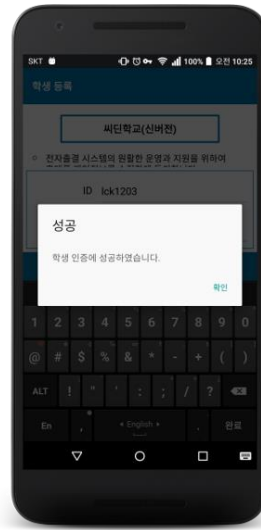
SKT 100% 오전 10:25

학생 등록

씨딘학교(신버전)

※ 전자출결 시스템의 원활한 운영과 지원을 위하여 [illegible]

ID lck1203

성공

학생 인증에 성공하였습니다.

확인

1 2 3 4 5 6 7 8 9 0

@ # $ % & * - + ( )

ALT ! " ' : ; / ?

En , English . 완료